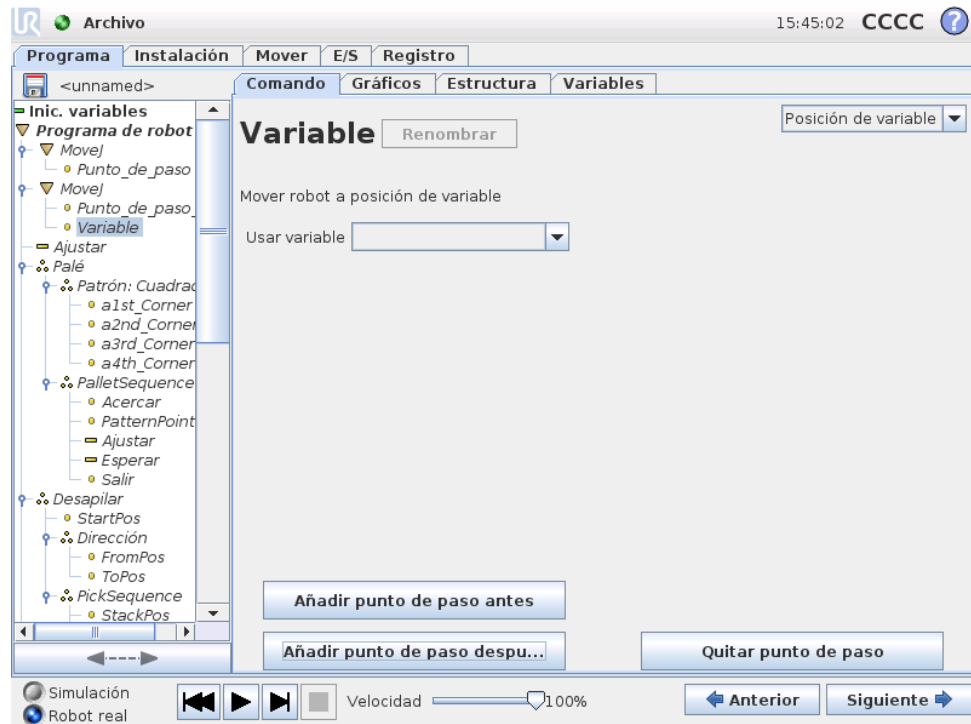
Archivo

15:45:02 CCCC

Programa | Instalación | Mover | E/S | Registro

<unnamed>

Inic. variables
Programa de robot
MoveJ
Punto_de_paso
MoveJ
Punto_de_paso_
Variable
Ajustar
Palé
Patrón: Cuadrad
a1st_Corner
a2nd_Corner
a3rd_Corner
a4th_Corner
PalletSequence
Acercar
PatternPoint
Ajustar
Esperar
Salir
Desapilar
StartPos
Dirección
FromPos
ToPos
PickSequence
StackPos

Comando | Gráficos | Estructura | Variables

Variable Renombrar

Posición de variable

Mover robot a posición de variable

Usar variable

Añadir punto de paso antes

Añadir punto de paso despu...

Quitar punto de paso

Simulación
Robot real

Velocidad 100%

Anterior

Siguiente